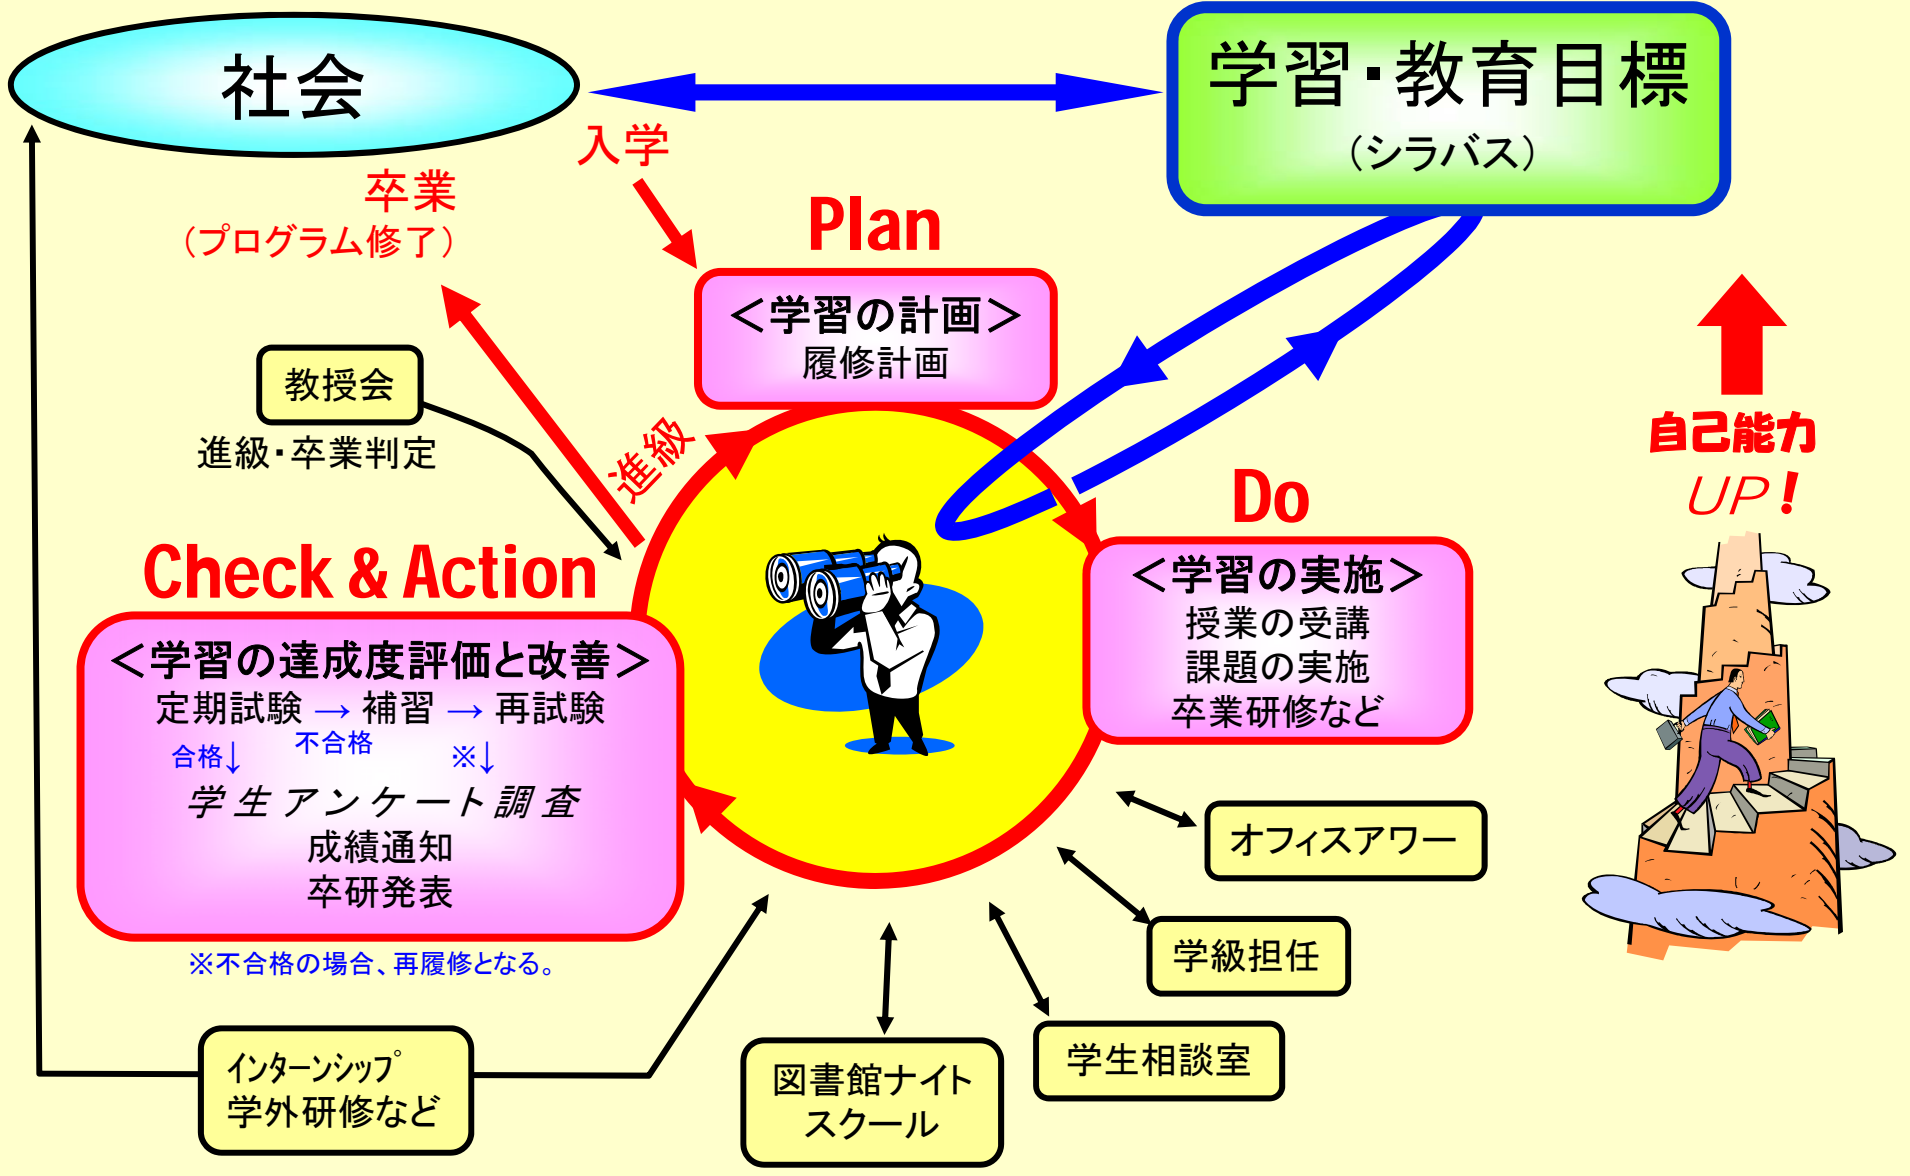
社会

学習･教育目標
（シラバス）

入学

卒業
（プログラム修了）

Plan

＜学習の計画＞
履修計画

教授会
進級･卒業判定

進級

自己能力
UP！

Do

＜学習の実施＞
授業の受講
課題の実施
卒業研修など

Check & Action

＜学習の達成度評価と改善＞
定期試験 → 補習 → 再試験
合格↓ 不合格 ※↓
学生アンケート調査
成績通知
卒研発表

※不合格の場合、再履修となる。

オフィスアワー

学級担任

学生相談室

図書館ナイト
スクール

インターンシップ
学外研修など